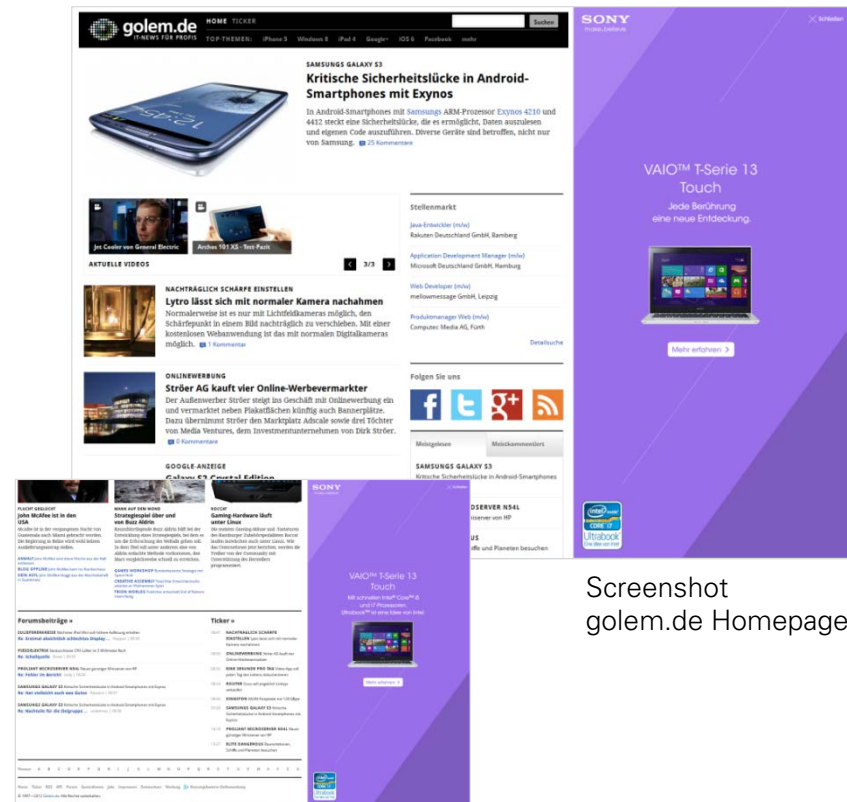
golem.de
IT-NEWS FÜR PROFIS
HOME TICKER
TOP-THEMEN: iPhone 5 Windows 8 iPad 4 Google+ iOS 6 Facebook mehr
Suchen

SAMSUNG GALAXY S3
Kritische Sicherheitslücke in Android-Smartphones mit Exynos
In Android-Smartphones mit Samsungs ARM-Prozessor Exynos 4210 und 4412 steckt eine Sicherheitslücke, die es ermöglicht, Daten auszulesen und eigenen Code auszuführen. Diverse Geräte sind betroffen, nicht nur von Samsung. 25 Kommentare

Jet Cooler von General Electric
Archos 101 XS - Test-Fazit
AKTUELLE VIDEOS 3/3

NACHTRÄGLICH SCHÄRFE EINSTELLEN
Lytro lässt sich mit normaler Kamera nachahmen
Normalerweise ist es nur Lichtfeldkameras möglich, den Schärfepunkt in einem Bild nachträglich zu verschieben. Mit einer kostenlosen Webanwendung ist das mit normalen Digitalkameras möglich. 1 Kommentar

ONLINEWERBUNG
Ströer AG kauft vier Online-Werbevermarkter
Der Außenwerber Ströer steigt ins Geschäft mit Onlinewerbung ein und vermarktet neben Plakatflächen künftig auch Bannerplätze. Dazu übernimmt Ströer den Marktplatz Adscale sowie drei Töchter von Media Ventures, dem Investmentunternehmen von Dirk Ströer. 0 Kommentare

GOOGLE-ANZEIGE

Stellenmarkt
Java-Entwickler (m/w)
Rakuten Deutschland GmbH, Bamberg
Application Development Manager (m/w)
Microsoft Deutschland GmbH, Hamburg
Web Developer (m/w)
mellowmessage GmbH, Leipzig
Produktmanager Web (m/w)
Computec Media AG, Fürth
Detailsuche

Folgen Sie uns

Meistgelesen Meistkommentiert
SAMSUNG GALAXY S3
Kritische Sicherheitslücke in Android-Smartphones

SONY
make.believe
Schließen
VAIO™ T-Serie 13
Touch
Jede Berührung
eine neue Entdeckung.
Mehr erfahren
Ultrabook

FLUCHT GEGLÜCKT
John McAfee ist in den USA
MANN AUF DEM MOND
Strategiespiel über und von Buzz Aldrin
ROCCAT
Gaming-Hardware läuft unter Linux

Forumsbeiträge »
Ticker »

SONY
VAIO™ T-Serie 13
Touch
Mehr erfahren

Screenshot
golem.de Homepage